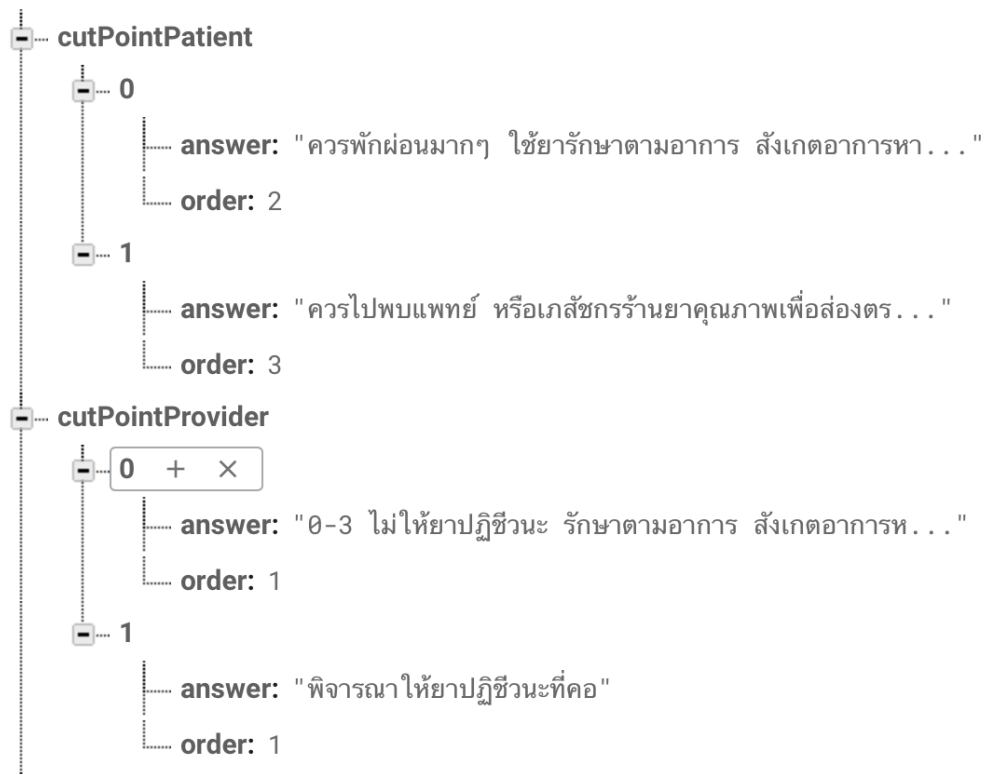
cutPointPatient
0
answer: "ควรพักผ่อนมากๆ ใช้ยารักษาตามอาการ สังเกตอาการหา..."
order: 2
1
answer: "ควรไปพบแพทย์ หรือเภสัชกรร้านยาคุณภาพเพื่อส่องตร..."
order: 3
cutPointProvider
0 + ×
answer: "0-3 ไม่ให้ยาปฏิชีวนะ รักษาตามอาการ สังเกตอาการห..."
order: 1
1
answer: "พิจารณาให้ยาปฏิชีวนะที่คอ"
order: 1